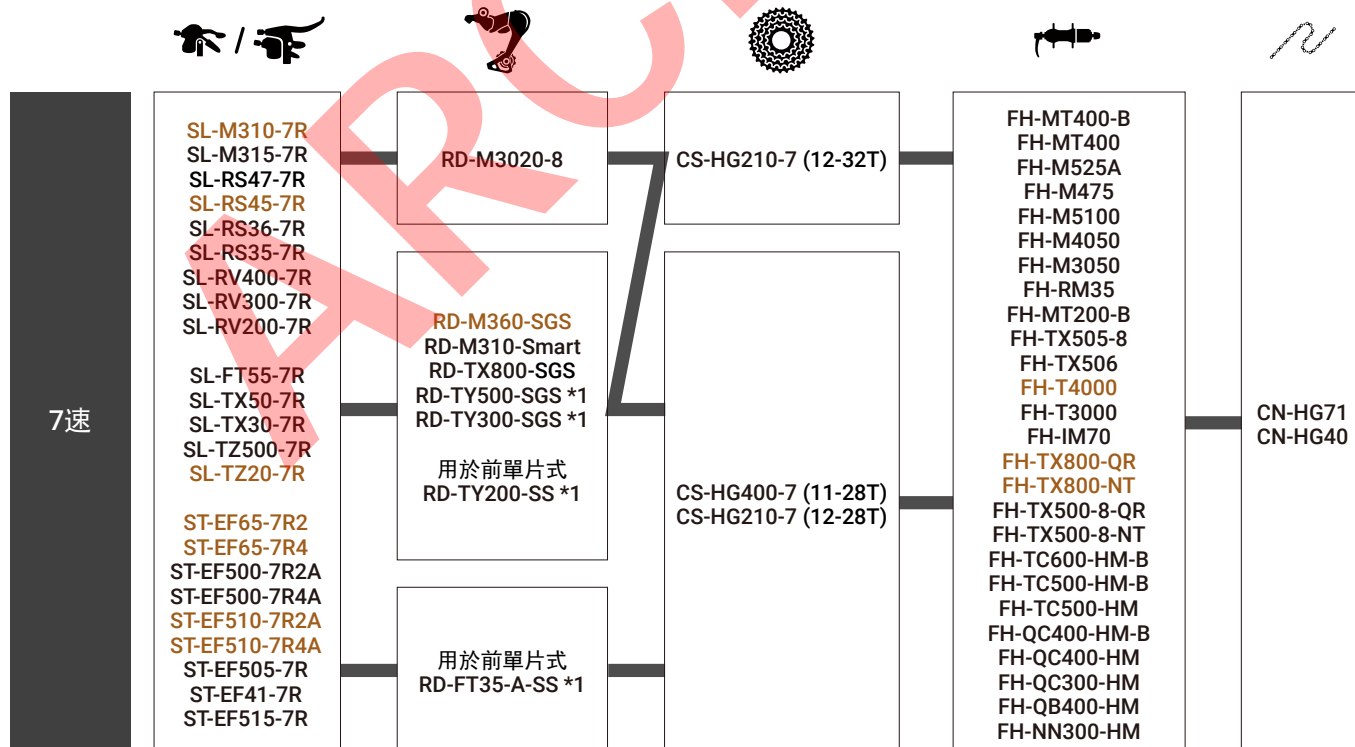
7速

SL-M310-7R
SL-M315-7R
SL-RS47-7R
SL-RS45-7R
SL-RS36-7R
SL-RS35-7R
SL-RV400-7R
SL-RV300-7R
SL-RV200-7R

SL-FT55-7R
SL-TX50-7R
SL-TX30-7R
SL-TZ500-7R
SL-TZ20-7R

ST-EF65-7R2
ST-EF65-7R4
ST-EF500-7R2A
ST-EF500-7R4A
ST-EF510-7R2A
ST-EF510-7R4A
ST-EF505-7R
ST-EF41-7R
ST-EF515-7R

RD-M3020-8

RD-M360-SGS
RD-M310-Smart
RD-TX800-SGS
RD-TY500-SGS *1
RD-TY300-SGS *1

用於前單片式
RD-TY200-SS *1

用於前單片式
RD-FT35-A-SS *1

CS-HG210-7 (12-32T)

CS-HG400-7 (11-28T)
CS-HG210-7 (12-28T)

FH-MT400-B
FH-MT400
FH-M525A
FH-M475
FH-M5100
FH-M4050
FH-M3050
FH-RM35
FH-MT200-B
FH-TX505-8
FH-TX506
FH-T4000
FH-T3000
FH-IM70
FH-TX800-QR
FH-TX800-NT
FH-TX500-8-QR
FH-TX500-8-NT
FH-TC600-HM-B
FH-TC500-HM-B
FH-TC500-HM
FH-QC400-HM-B
FH-QC400-HM
FH-QC300-HM
FH-QB400-HM
FH-NN300-HM

CN-HG71
CN-HG40

ARC